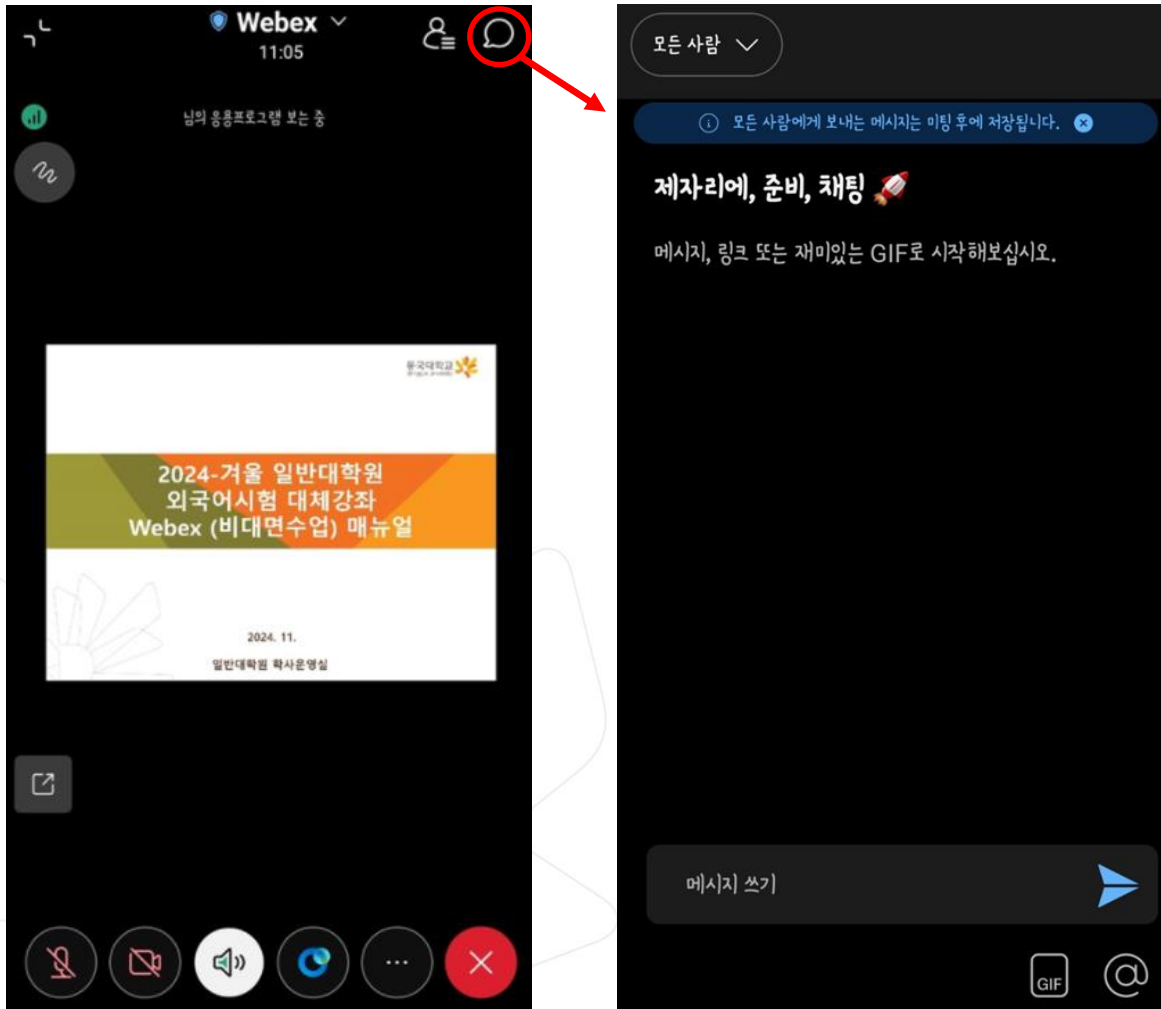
Webex
11:05

님의 응용프로그램 보는 중

동국대학교

2024-겨울 일반대학원
외국어시험 대체강좌
Webex (비대면수업) 매뉴얼

2024. 11.
일반대학원 학사운영실

모든 사람

모든 사람에게 보내는 메시지는 미팅 후에 저장됩니다.

제자리에, 준비, 채팅

메시지, 링크 또는 재미있는 GIF로 시작해보십시오.

메시지 쓰기

GIF